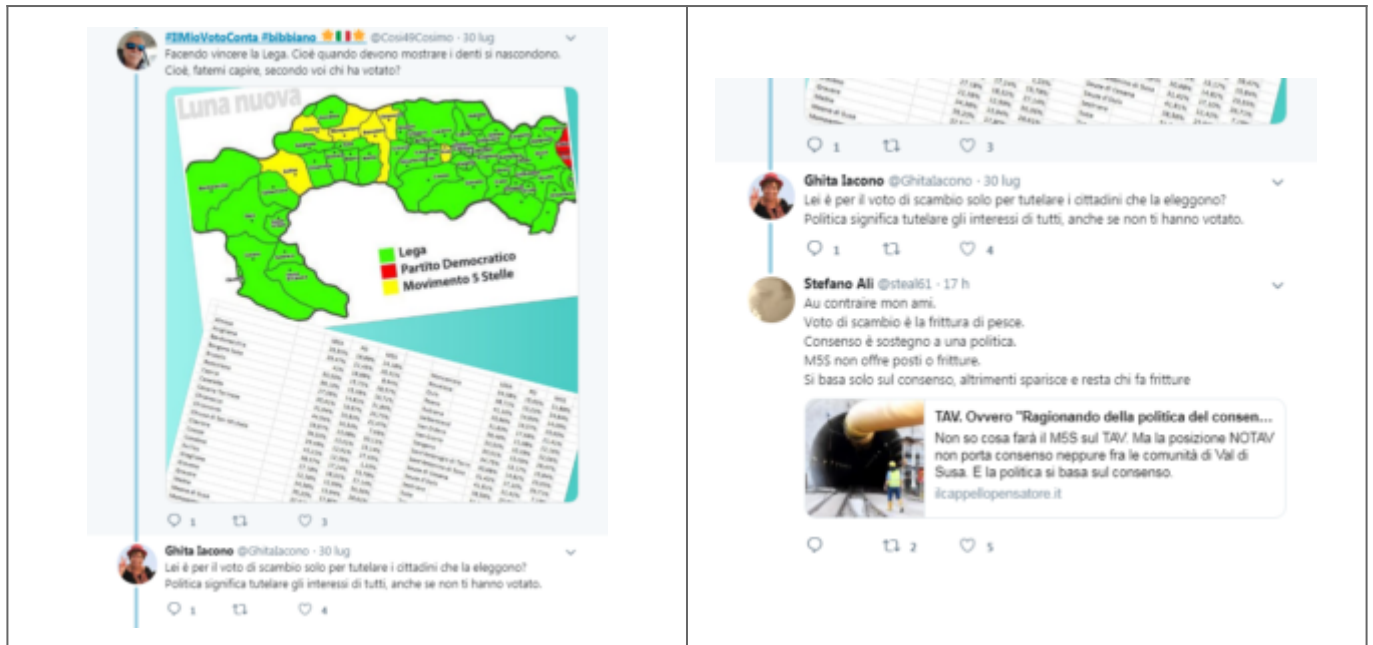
#IlMioVotoConta #bibbiano @Cosi49Cosimo · 30 lug
Facendo vincere la Lega. Cioè quando devono mostrare i denti si nascondono. Cioè, fatemi capire, secondo voi chi ha votato?

Luna nuova

Lega
Partito Democratico
Movimento 5 Stelle

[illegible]

1 3

Ghita Iacono @GhitaIacono · 30 lug
Lei è per il voto di scambio solo per tutelare i cittadini che la eleggono? Politica significa tutelare gli interessi di tutti, anche se non ti hanno votato.

1 4

1 3

Ghita Iacono @GhitaIacono · 30 lug
Lei è per il voto di scambio solo per tutelare i cittadini che la eleggono? Politica significa tutelare gli interessi di tutti, anche se non ti hanno votato.

1 4

Stefano Ali @steal61 · 17 h
Au contraire mon ami.
Voto di scambio è la frittura di pesce.
Consenso è sostegno a una politica.
M5S non offre posti o fritture.
Si basa solo sul consenso, altrimenti sparisce e resta chi fa fritture

TAV. Ovvero "Ragionando della politica del consen...
Non so cosa farà il M5S sul TAV. Ma la posizione NOTAV non porta consenso neppure fra le comunità di Val di Susa. E la politica si basa sul consenso.
ilcappellopensatore.it

2 5